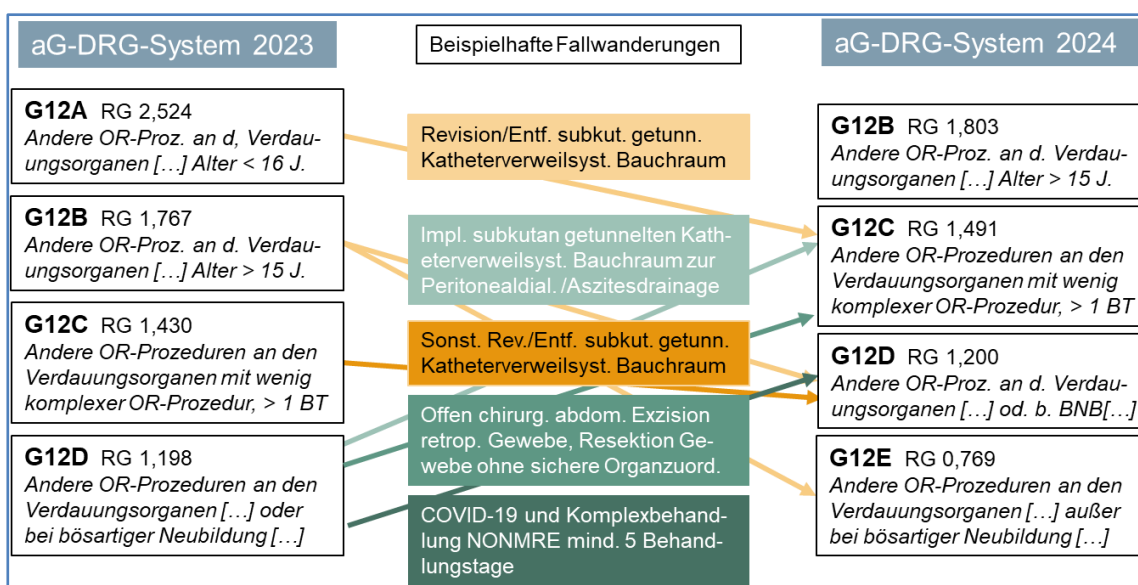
aG-DRG-System 2023

Beispielhafte Fallwanderungen

aG-DRG-System 2024

**G12A** RG 2,524
*Andere OR-Proz. an d, Verdauungsorganen […] Alter < 16 J.*

**G12B** RG 1,767
*Andere OR-Proz. an d. Verdauungsorganen […] Alter > 15 J.*

**G12C** RG 1,430
*Andere OR-Prozeduren an den Verdauungsorganen mit wenig komplexer OR-Prozedur, > 1 BT*

**G12D** RG 1,198
*Andere OR-Prozeduren an den Verdauungsorganen […] oder bei bösartiger Neubildung […]*

Revision/Entf. subkut. getunn. Katheterverweilsyst. Bauchraum

Impl. subkutan getunnelten Katheterverweilsyst. Bauchraum zur Peritonealdial. /Aszitesdrainage

Sonst. Rev./Entf. subkut. getunn. Katheterverweilsyst. Bauchraum

Offen chirurg. abdom. Exzision retrop. Gewebe, Resektion Gewebe ohne sichere Organzuord.

COVID-19 und Komplexbehandlung NONMRE mind. 5 Behandlungstage

**G12B** RG 1,803
*Andere OR-Proz. an d. Verdauungsorganen […] Alter > 15 J.*

**G12C** RG 1,491
*Andere OR-Prozeduren an den Verdauungsorganen mit wenig komplexer OR-Prozedur, > 1 BT*

**G12D** RG 1,200
*Andere OR-Proz. an d. Verdauungsorganen […] od. b. BNB[…]*

**G12E** RG 0,769
*Andere OR-Prozeduren an den Verdauungsorganen […] außer bei bösartiger Neubildung […]*